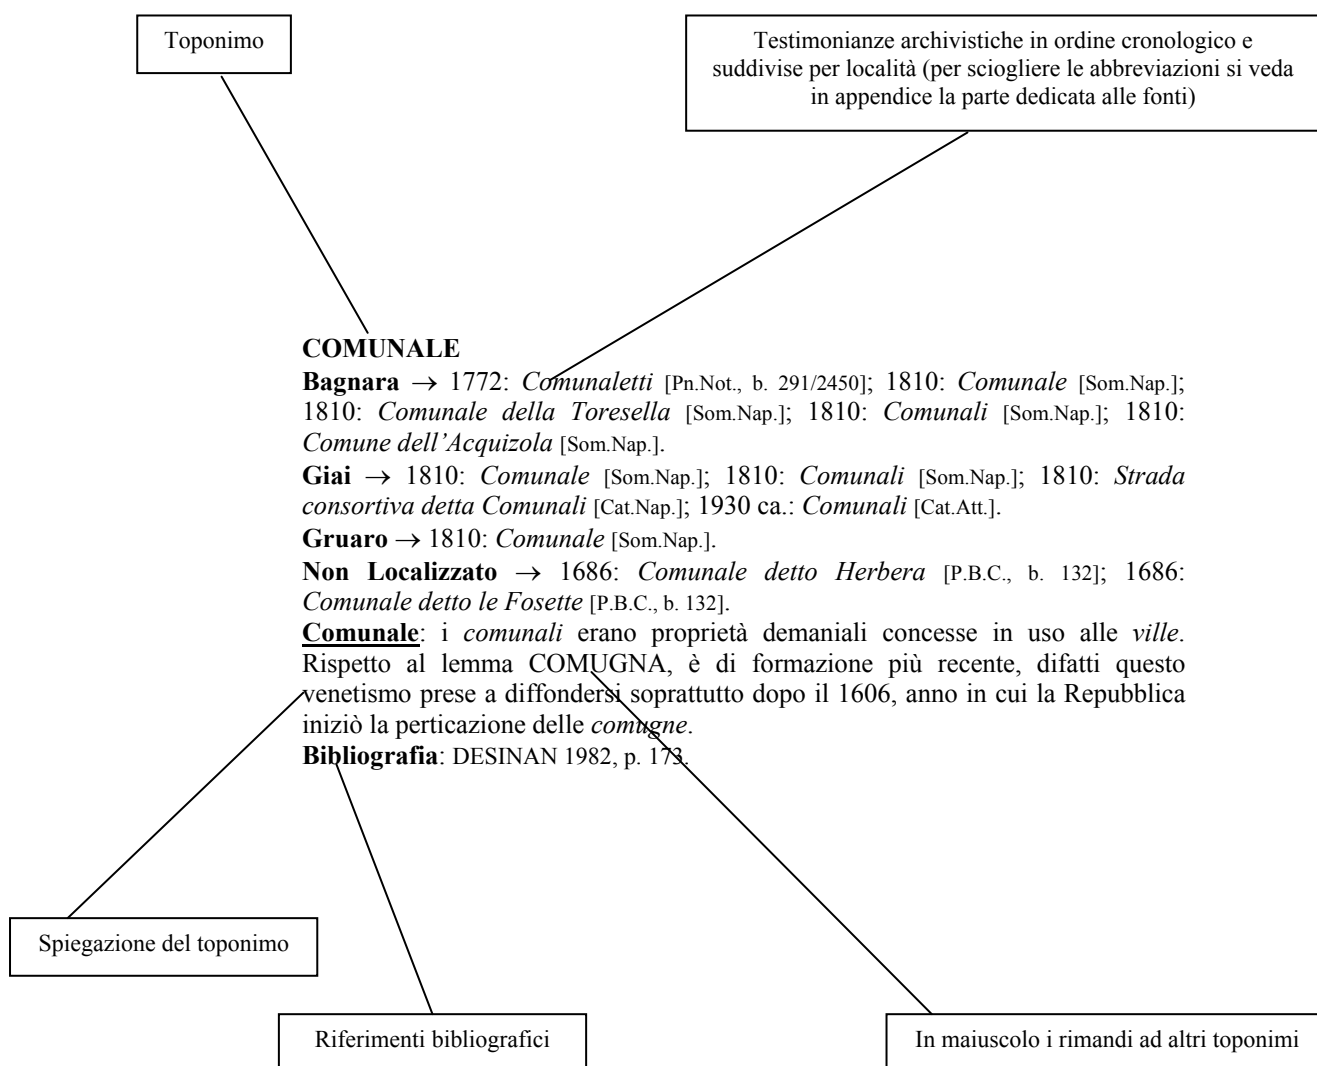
Toponimo

Testimonianze archivistiche in ordine cronologico e suddivise per località (per sciogliere le abbreviazioni si veda in appendice la parte dedicata alle fonti)

**COMUNALE**
**Bagnara** → 1772: *Comunaletti* [Pn.Not., b. 291/2450]; 1810: *Comunale* [Som.Nap.]; 1810: *Comunale della Toresella* [Som.Nap.]; 1810: *Comunali* [Som.Nap.]; 1810: *Comune dell'Acquizola* [Som.Nap.].
**Giai** → 1810: *Comunale* [Som.Nap.]; 1810: *Comunali* [Som.Nap.]; 1810: *Strada consortiva detta Comunali* [Cat.Nap.]; 1930 ca.: *Comunali* [Cat.Att.].
**Gruaro** → 1810: *Comunale* [Som.Nap.].
**Non Localizzato** → 1686: *Comunale detto Herbera* [P.B.C., b. 132]; 1686: *Comunale detto le Fosette* [P.B.C., b. 132].
**Comunale**: i *comunali* erano proprietà demaniali concesse in uso alle *ville*. Rispetto al lemma COMUGNA, è di formazione più recente, difatti questo venetismo prese a diffondersi soprattutto dopo il 1606, anno in cui la Repubblica iniziò la perticazione delle *comugne*.
**Bibliografia**: DESINAN 1982, p. 173.

Spiegazione del toponimo

Riferimenti bibliografici

In maiuscolo i rimandi ad altri toponimi